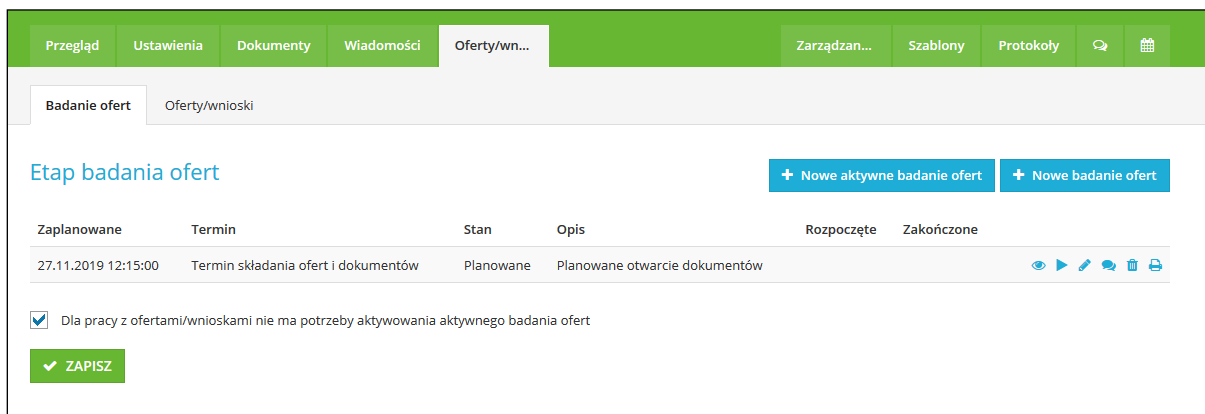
Przegląd Ustawienia Dokumenty Wiadomości Oferty/wn... Zarządzan... Szablony Protokoły

Badanie ofert Oferty/wnioski

Etap badania ofert

+ Nowe aktywne badanie ofert + Nowe badanie ofert

| Zaplanowane | Termin | Stan | Opis | Rozpoczęte | Zakończone |
|---|---|---|---|---|---|
| 27.11.2019 12:15:00 | Termin składania ofert i dokumentów | Planowane | Planowane otwarcie dokumentów | | |

Dla pracy z ofertami/wnioskami nie ma potrzeby aktywowania aktywnego badania ofert

ZAPISZ